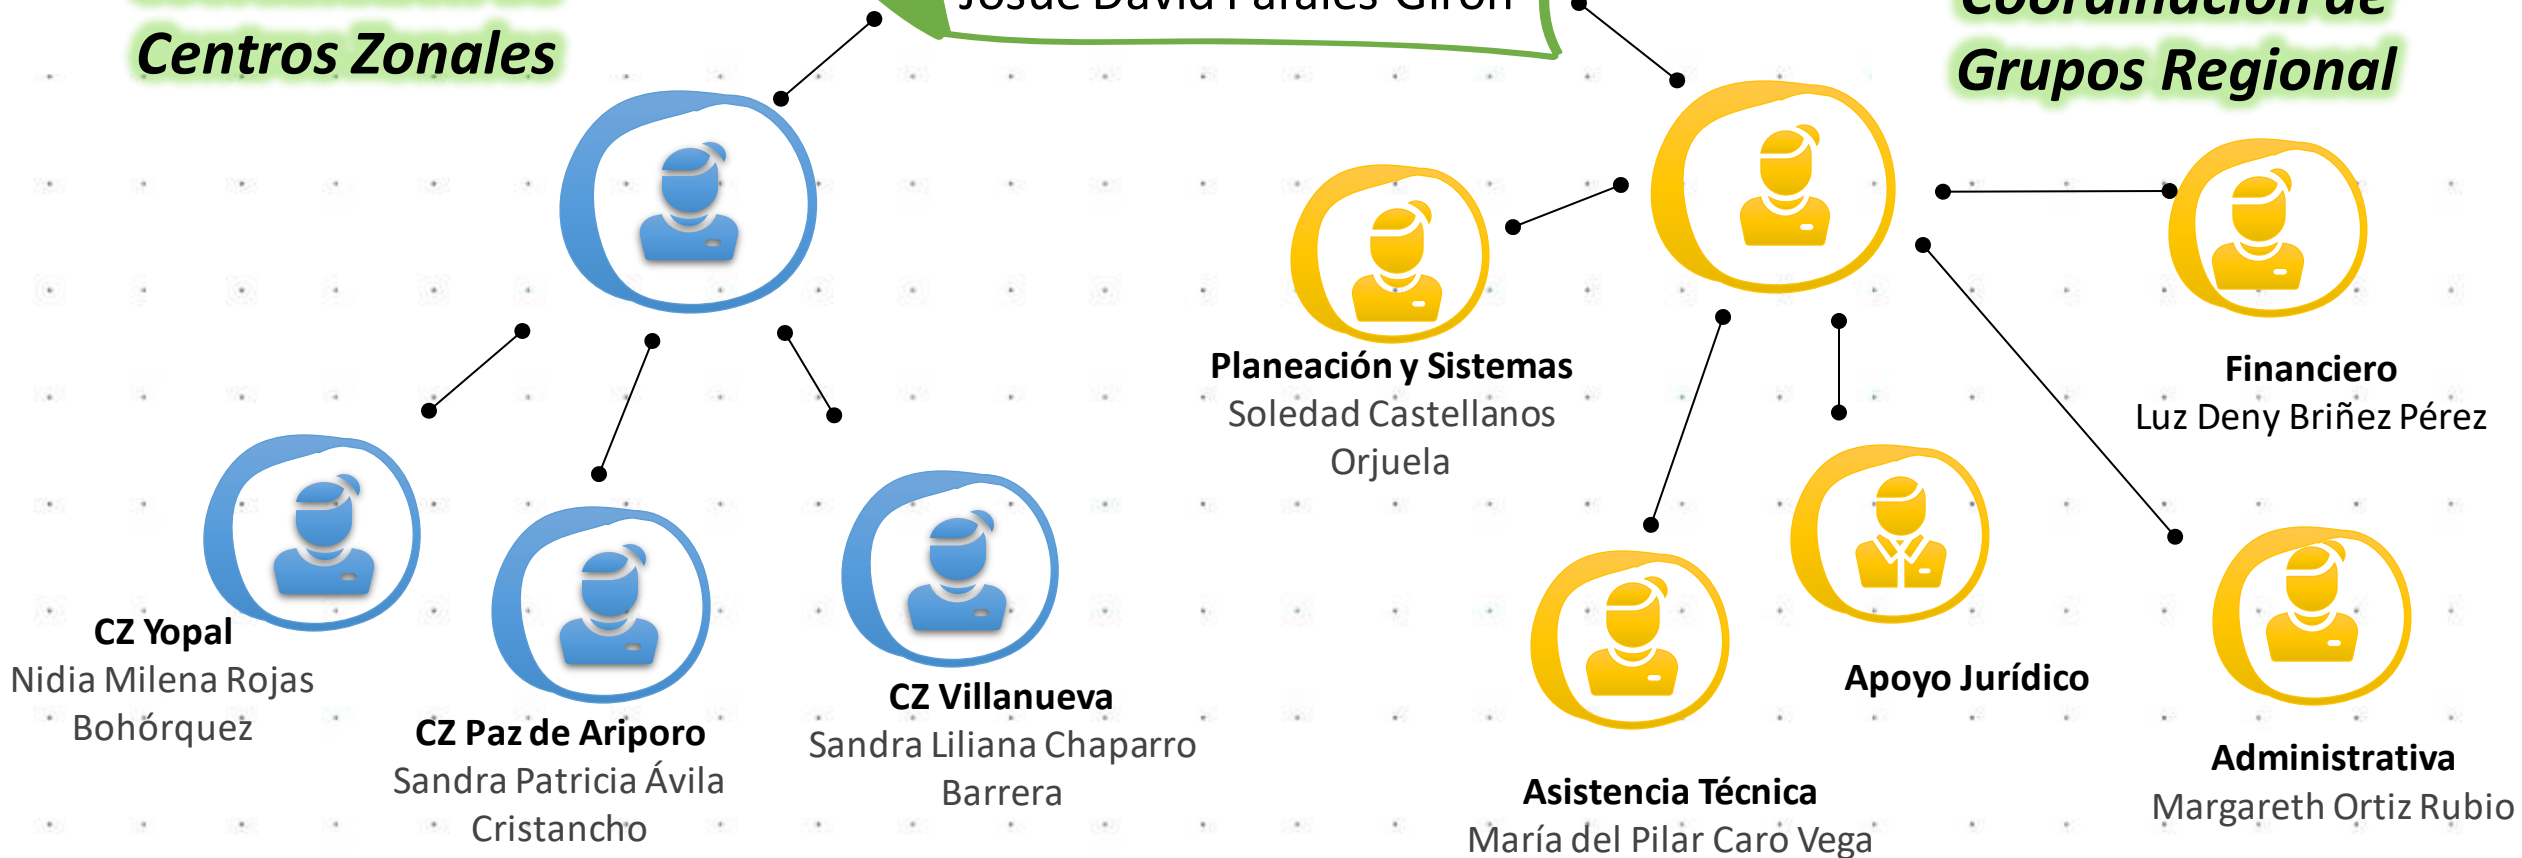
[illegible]
Centros Zonales

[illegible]

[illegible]
Grupos Regional

Planeación y Sistemas
Soledad Castellanos Orjuela

Financiero
Luz Deny Briñez Pérez

CZ Yopal
Nidia Milena Rojas Bohórquez

CZ Paz de Ariporo
Sandra Patricia Ávila Cristancho

CZ Villanueva
Sandra Liliana Chaparro Barrera

Apoyo Jurídico

Asistencia Técnica
María del Pilar Caro Vega

Administrativa
Margareth Ortiz Rubio